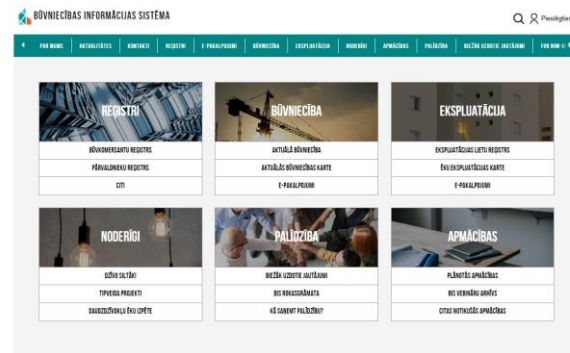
BŪVNIECĪBAS INFORMĀCIJAS SISTĒMA

Pieslēgties

PAR MUMS | AKTUALITĀTES | KONTAKTI | REĢISTRI | E-PAKALPOJUMI | BŪVNIECĪBA | EKSPLUATĀCIJA | NODERĪGI | APMĀCĪBAS | PALĪDZĪBA | BIEŽĀK UZDOTIE JAUTĀJUMI | FOR NON-R

REĢISTRI
BŪVKOMERSANTU REĢISTRS
PĀRVALDNIEKU REĢISTRS
CITI

BŪVNIECĪBA
AKTUĀLĀ BŪVNIECĪBA
AKTUĀLĀS BŪVNIECĪBAS KARTE
E-PAKALPOJUMI

EKSPLUATĀCIJA
EKSPLUATĀCIJAS LIETU REĢISTRS
ĒKU EKSPLUATĀCIJAS KARTE
E-PAKALPOJUMI

NODERĪGI
DZĪVO SILTĀK!
TIPVEIDA PROJEKTI
DAUDZDZĪVOKĻU ĒKU IZPĒTE

PALĪDZĪBA
BIEŽĀK UZDOTIE JAUTĀJUMI
BIS ROKASGRĀMATA
KĀ SAŅEMT PALĪDZĪBU?

APMĀCĪBAS
PLĀNOTĀS APMĀCĪBAS
BIS VEBINĀRU ARHĪVS
CITAS NOTIKUŠĀS APMĀCĪBAS